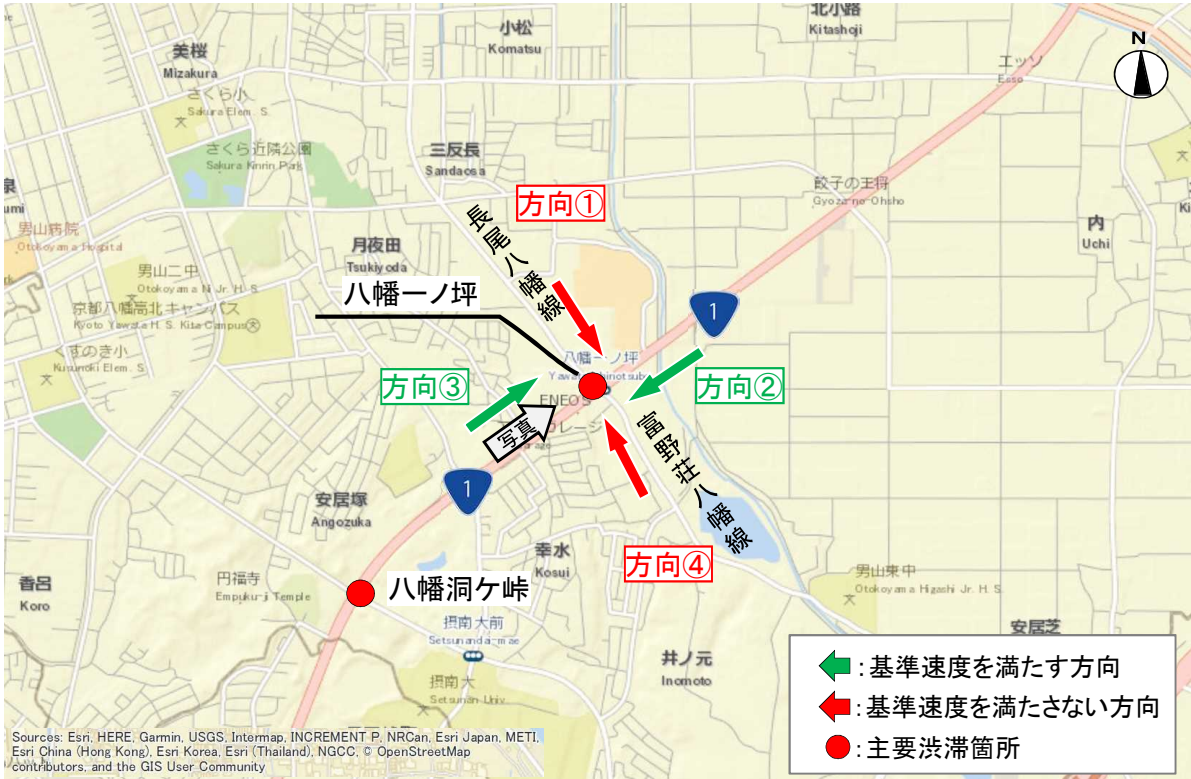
N

美桜
Mizakura
さくら小
Sakura Elem. S.
さくら近隣公園
Sakura Kinrin Park
男山病院
Otokoyama Hospital
男山二中
Otokoyama N. Jr. H. S.
京都八幡高北キャンパス
Kyoto Yawata H. S. Kita Campus
くすのき小
Kusunoki Elem. S.

小松
Komatsu
三反長
Sandaosa
月夜田
Tsukiyoda
北小路
Kitashoji
エッソ
Esso
餃子の王将
Gyoza-no-Ohsho
内
Uchi

方向①
長尾八幡線
八幡一ノ坪
八幡一ノ坪
Yawata-Ichinotsubo
ENEOS
ガレージ
1
方向②
方向③
写真
富野荘八幡線
1

安居塚
Angozuka
幸水
Kosui
方向④
香呂
Koro
円福寺
Empuku-ji Temple
八幡洞ケ峠
摂南大前
Setsunandai-mae
摂南大
Setsunan Univ.
井ノ元
Inomoto
男山東中
Otokoyama Higashi Jr. H. S.
安居芝

:基準速度を満たす方向
:基準速度を満たさない方向
:主要渋滞箇所

Sources: Esri, HERE, Garmin, USGS, Intermap, INCREMENT P, NRCan, Esri Japan, METI, Esri China (Hong Kong), Esri Korea, Esri (Thailand), NGCC, © OpenStreetMap contributors, and the GIS User Community